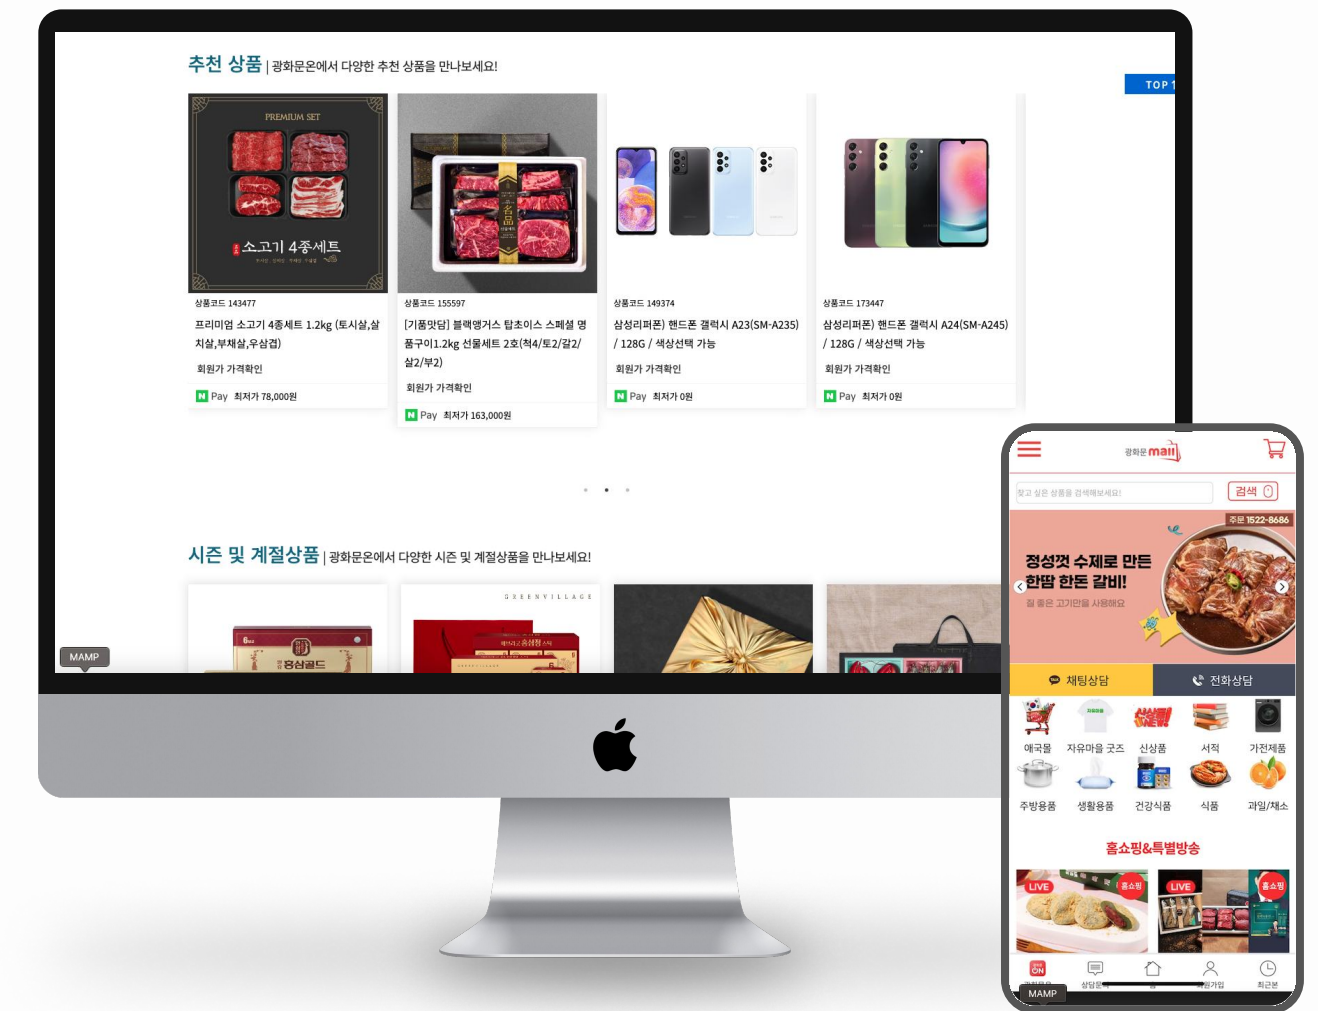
추천 상품 | 광화문온에서 다양한 추천 상품을 만나보세요!

TOP 1

PREMIUM SET
소고기 4종세트

상품코드 143477
프리미엄 소고기 4종세트 1.2kg (토시살,살치살,부채살,우삼겹)
회원가 가격확인
N Pay 최저가 78,000원

상품코드 155597
[기품맛담] 블랙앵거스 탑초이스 스페셜 명품구이1.2kg 선물세트 2호(척4/토2/갈2/살2/부2)
회원가 가격확인
N Pay 최저가 163,000원

상품코드 149374
삼성리퍼폰) 핸드폰 갤럭시 A23(SM-A235) / 128G / 색상선택 가능
회원가 가격확인
N Pay 최저가 0원

상품코드 173447
삼성리퍼폰) 핸드폰 갤럭시 A24(SM-A245) / 128G / 색상선택 가능
회원가 가격확인
N Pay 최저가 0원

시즌 및 계절상품 | 광화문온에서 다양한 시즌 및 계절상품을 만나보세요!

GREENVILLAGE
홍삼골드

MAMP

광화문 mall
찾고 싶은 상품을 검색해보세요!
검색
주문 1522-8686
정성껏 수제로 만든
한땀 한돈 갈비!
질 좋은 고기만을 사용해요
채팅상담
전화상담
애국몰
자유마을 굿즈
신상품
서적
가전제품
주방용품
생활용품
건강식품
식품
과일/채소
홈쇼핑&특별방송
LIVE
홈쇼핑
LIVE
홈쇼핑
ON
상담문의
회원가입
최근본
MAMP